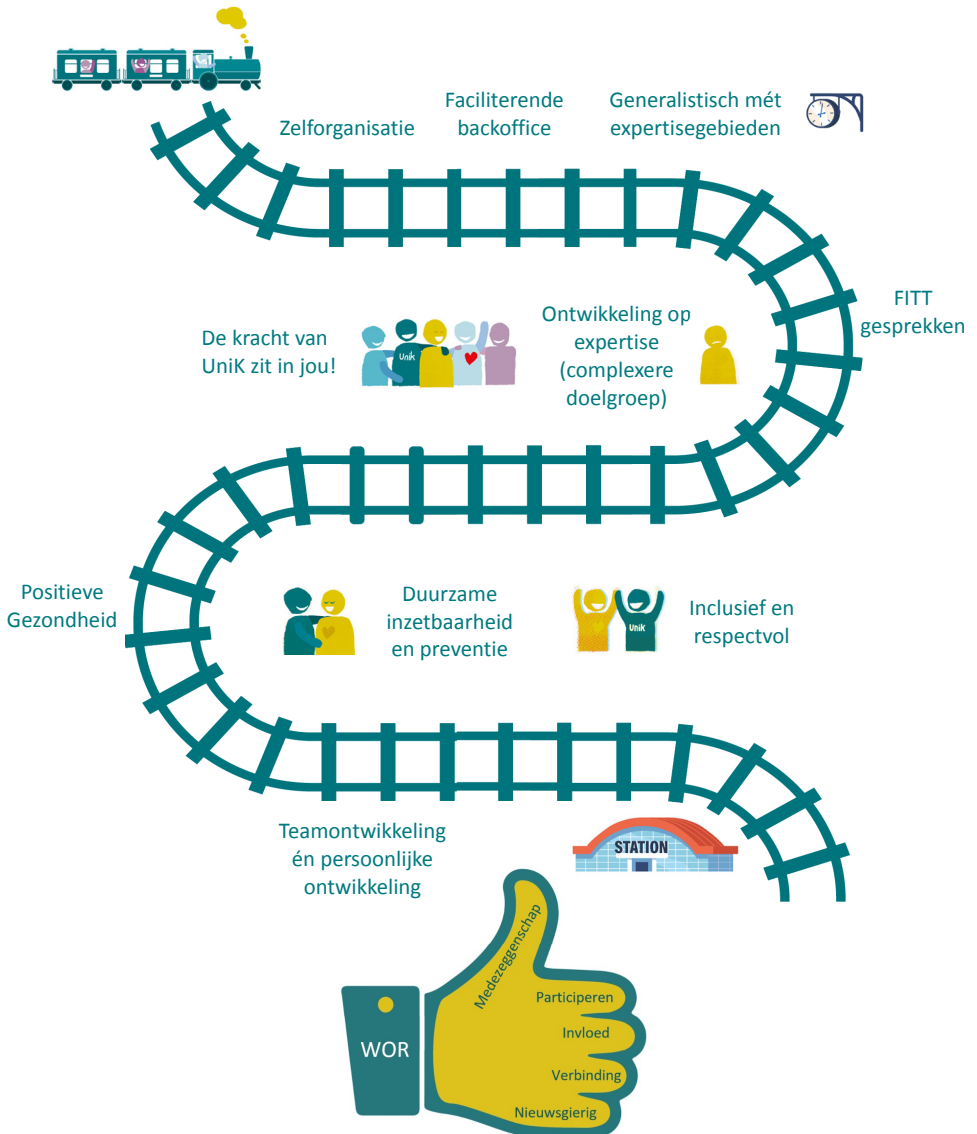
Zelforganisatie

Faciliterende backoffice

Generalistisch mét expertisegebieden

FITT gesprekken

De kracht van UniK zit in jou!

UniK

Ontwikkeling op expertise (complexere doelgroep)

Positieve Gezondheid

Duurzame inzetbaarheid en preventie

Inclusief en respectvol

UniK

Teamontwikkeling én persoonlijke ontwikkeling

STATION

WOR

Medezeggenschap

Participeren

Invloed

Verbinding

Nieuwsgierig